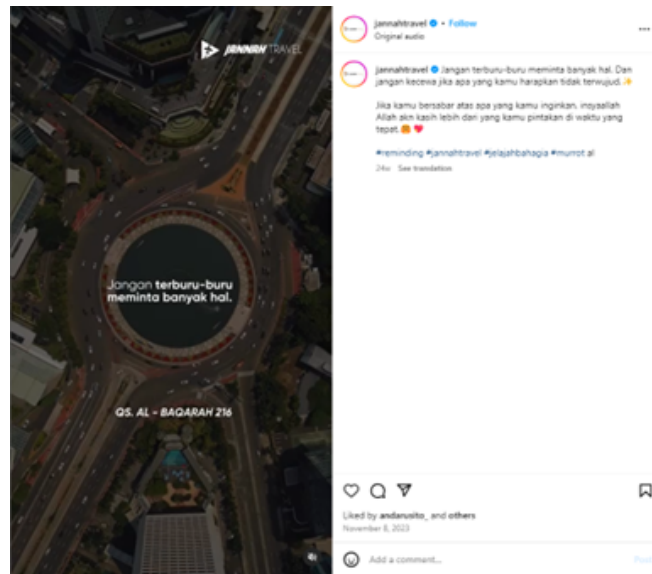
JANNAH TRAVEL

Jangan terburu-buru meminta banyak hal.

QS. AL - BAQARAH 216

jannahtravel • Follow
Original audio

jannahtravel Jangan terburu-buru meminta banyak hal. Dan jangan kecewa jika apa yang kamu harapkan tidak terwujud.✨

Jika kamu bersabar atas apa yang kamu inginkan, insyaallah Allah akn kasih lebih dari yang kamu pintakan di waktu yang tepat.🤗❤️

#reminding #jannahtravel #jelajahbahagia #murrotal

24w See translation

Liked by andarusito_ and others
November 8, 2023

Add a comment...

Post